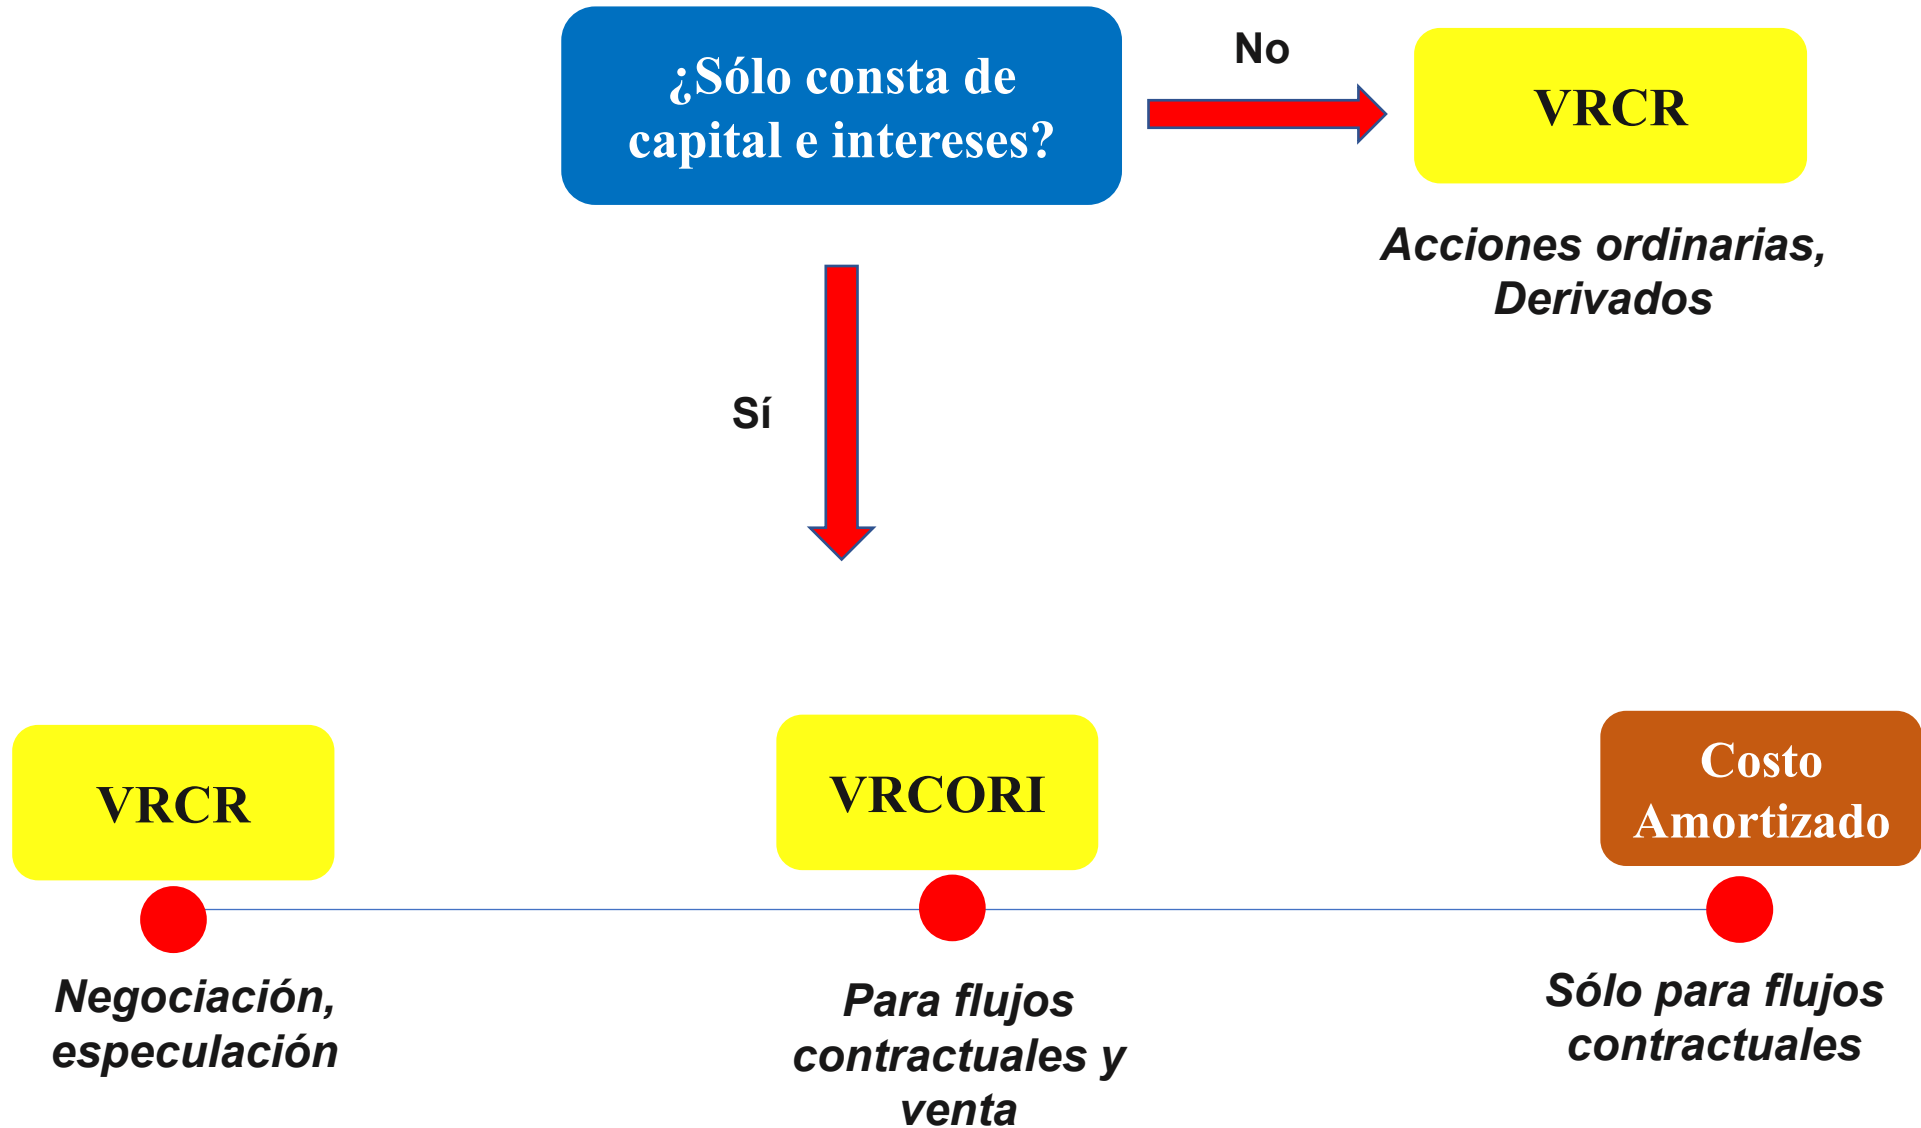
¿Sólo consta de capital e intereses?

No

VRCR

Acciones ordinarias, Derivados

Sí

VRCR

Negociación, especulación

VRCORI

Para flujos contractuales y venta

Costo Amortizado

Sólo para flujos contractuales